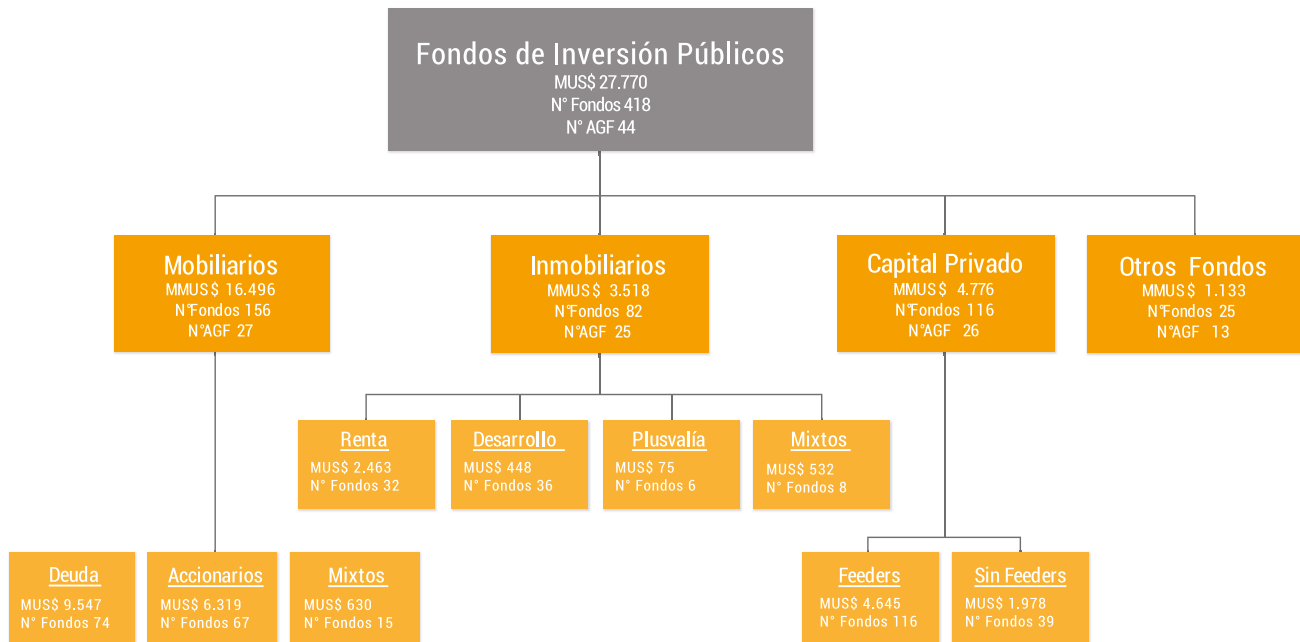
Fondos de Inversión Públicos
MUS$ 27.770
N° Fondos 418
N° AGF 44

Mobiliarios
MMUS$ 16.496
N°Fondos 156
N°AGF 27

Inmobiliarios
MMUS$ 3.518
N°Fondos 82
N°AGF 25

Capital Privado
MMUS$ 4.776
N°Fondos 116
N°AGF 26

Otros Fondos
MMUS$ 1.133
N°Fondos 25
N°AGF 13

Renta
MUS$ 2.463
N° Fondos 32

Desarrollo
MUS$ 448
N° Fondos 36

Plusvalía
MUS$ 75
N° Fondos 6

Mixtos
MUS$ 532
N° Fondos 8

Deuda
MUS$ 9.547
N° Fondos 74

Accionarios
MUS$ 6.319
N° Fondos 67

Mixtos
MUS$ 630
N° Fondos 15

Feeders
MUS$ 4.645
N° Fondos 116

Sin Feeders
MUS$ 1.978
N° Fondos 39